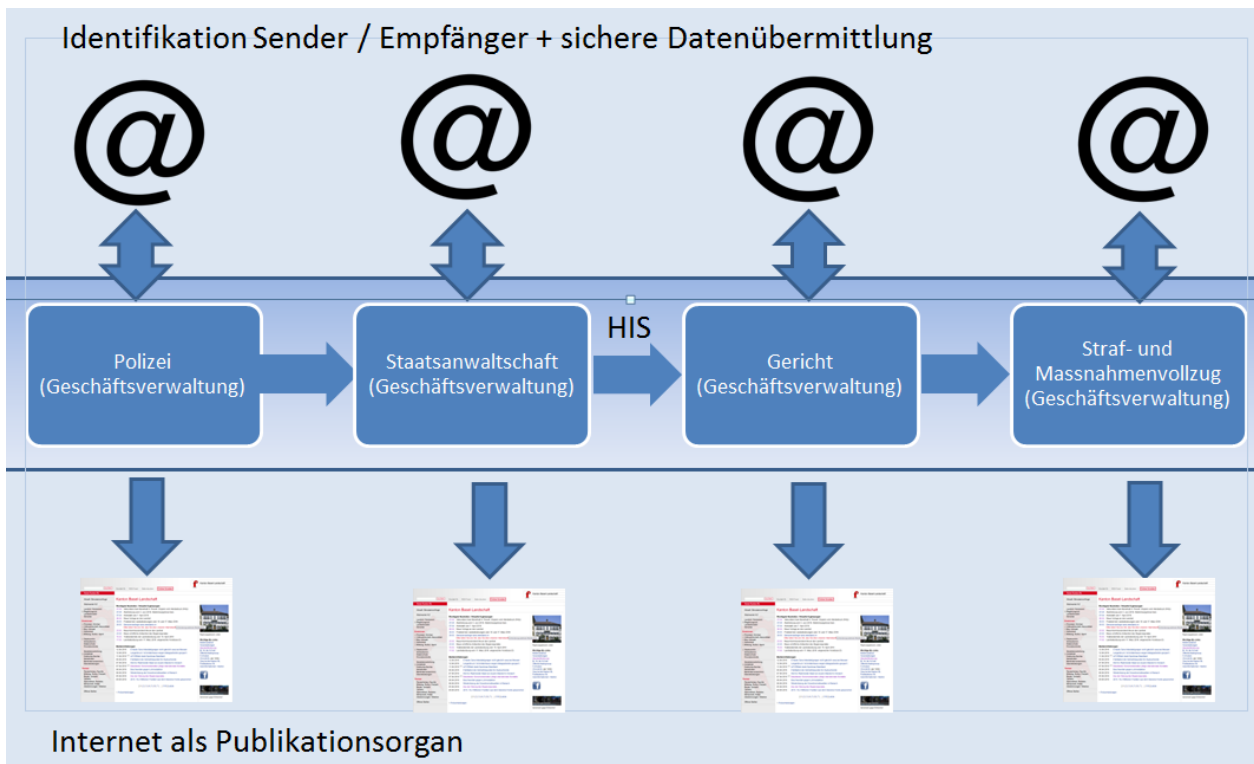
Identifikation Sender / Empfänger + sichere Datenübermittlung

@ @ @ @

HIS

Polizei (Geschäftsverwaltung)

Staatsanwaltschaft (Geschäftsverwaltung)

Gericht (Geschäftsverwaltung)

Straf- und Massnahmenvollzug (Geschäftsverwaltung)

Kanton Basel-Landschaft

Kanton Basel-Landschaft

Kanton Basel-Landschaft

Kanton Basel-Landschaft

Internet als Publikationsorgan